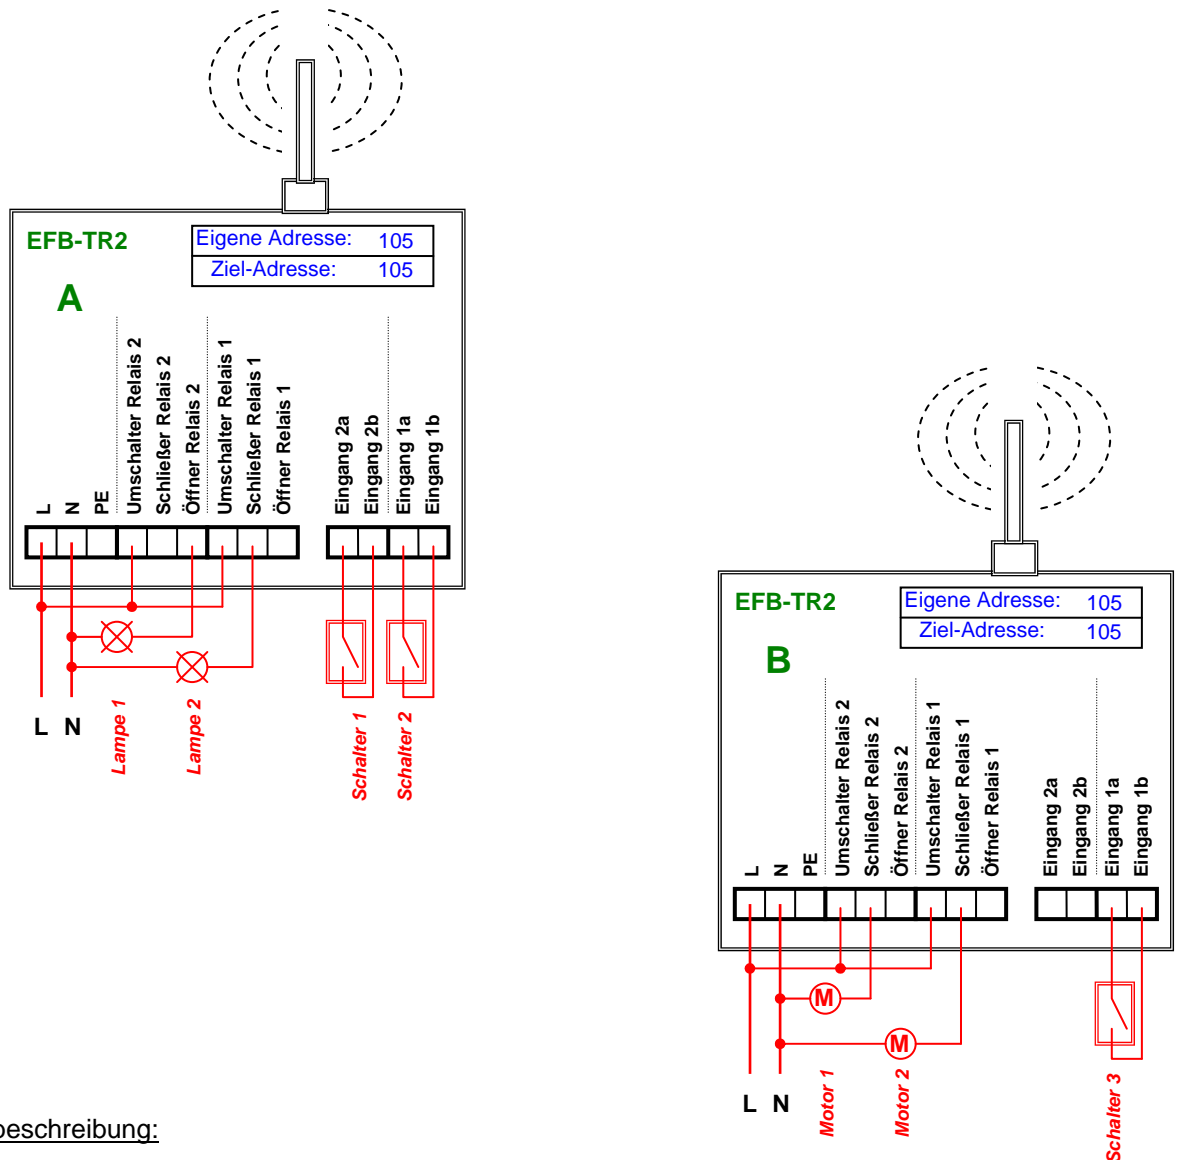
EFB-TR2

| Eigene Adresse: | 105 |
|---|---|
| Ziel-Adresse: | 105 |

A

L
N
PE
Umschalter Relais 2
Schließer Relais 2
Öffner Relais 2
Umschalter Relais 1
Schließer Relais 1
Öffner Relais 1
Eingang 2a
Eingang 2b
Eingang 1a
Eingang 1b

L N
Lampe 1
Lampe 2
Schalter 1
Schalter 2

EFB-TR2

| Eigene Adresse: | 105 |
|---|---|
| Ziel-Adresse: | 105 |

B

L
N
PE
Umschalter Relais 2
Schließer Relais 2
Öffner Relais 2
Umschalter Relais 1
Schließer Relais 1
Öffner Relais 1
Eingang 2a
Eingang 2b
Eingang 1a
Eingang 1b

M
M
L N
Motor 1
Motor 2
Schalter 3

beschreibung: